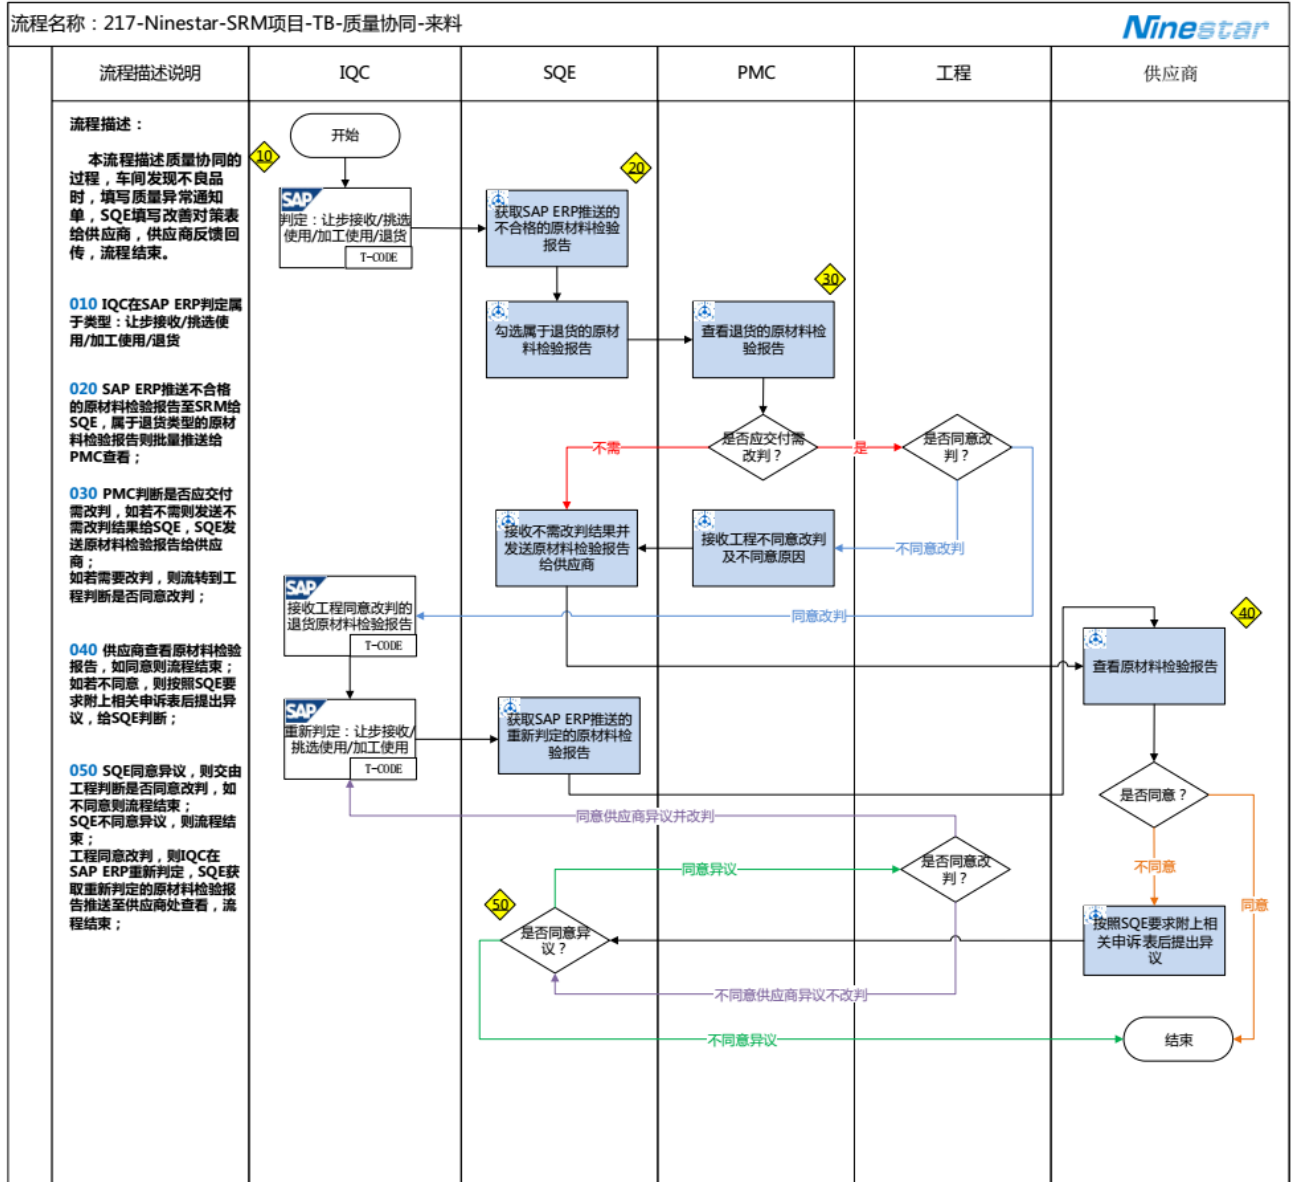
流程名称：217-Ninestar-SRM项目-TB-质量协同-来料

Ninestar

| 流程描述说明 | IQC | SQE | PMC | 工程 | 供应商 |
|---|---|---|---|---|---|

流程描述：

本流程描述质量协同的过程，车间发现不良品时，填写质量异常通知单，SQE填写改善对策表给供应商，供应商反馈回传，流程结束。

010 IQC在SAP ERP判定属于类型：让步接收/挑选使用/加工使用/退货

020 SAP ERP推送不合格的原材料检验报告至SRM给SQE，属于退货类型的原材料检验报告则批量推送给PMC查看；

030 PMC判断是否应交付需改判，如若不需则发送不需改判结果给SQE，SQE发送原材料检验报告给供应商；
如若需要改判，则转到工程判断是否同意改判；

040 供应商查看原材料检验报告，如同意则流程结束；如若不同意，则按照SQE要求附上相关申诉表后提出异议，给SQE判断；

050 SQE同意异议，则交由工程判断是否同意改判，如不同意则流程结束；
SQE不同意异议，则流程结束；
工程同意改判，则IQC在SAP ERP重新判定，SQE获取重新判定的原材料检验报告推送至供应商处查看，流程结束；

开始
10
SAP
判定：让步接收/挑选使用/加工使用/退货
T-CODE
20
获取SAP ERP推送的不合格的原材料检验报告
勾选属于退货的原材料检验报告
30
查看退货的原材料检验报告
是否应交付需改判？
不需
是
是否同意改判？
接收不需改判结果并发送原材料检验报告给供应商
接收工程不同意改判及不同意原因
不同意改判
SAP
接收工程同意改判的退货原材料检验报告
T-CODE
同意改判
40
查看原材料检验报告
SAP
重新判定：让步接收/挑选使用/加工使用
T-CODE
获取SAP ERP推送的重新判定的原材料检验报告
是否同意？
同意供应商异议并改判
不同意
同意异议
是否同意改判？
同意
50
是否同意异议？
按照SQE要求附上相关申诉表后提出异议
不同意供应商异议不改判
不同意异议
结束